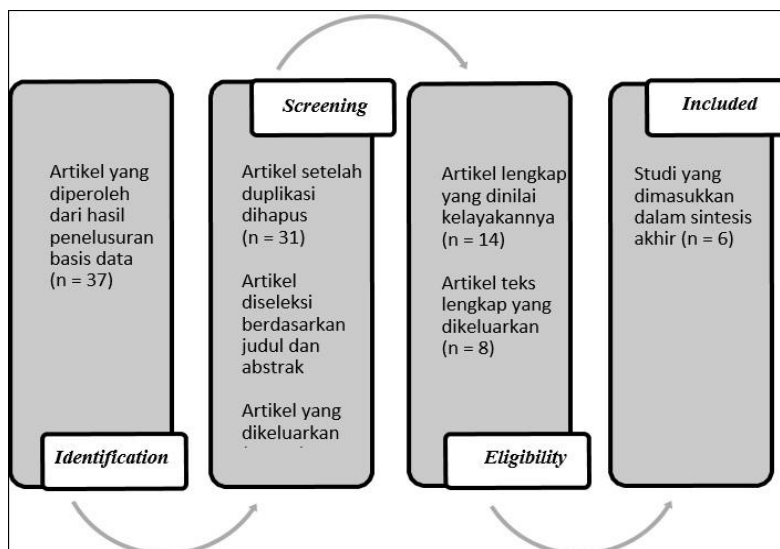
Artikel yang diperoleh dari hasil penelusuran basis data (n = 37)

Identification

Screening

Artikel setelah duplikasi dihapus (n = 31)

Artikel diseleksi berdasarkan judul dan abstrak

Artikel yang dikeluarkan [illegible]

Artikel lengkap yang dinilai kelayakannya (n = 14)

Artikel teks lengkap yang dikeluarkan (n = 8)

Eligibility

Included

Studi yang dimasukkan dalam sintesis akhir (n = 6)